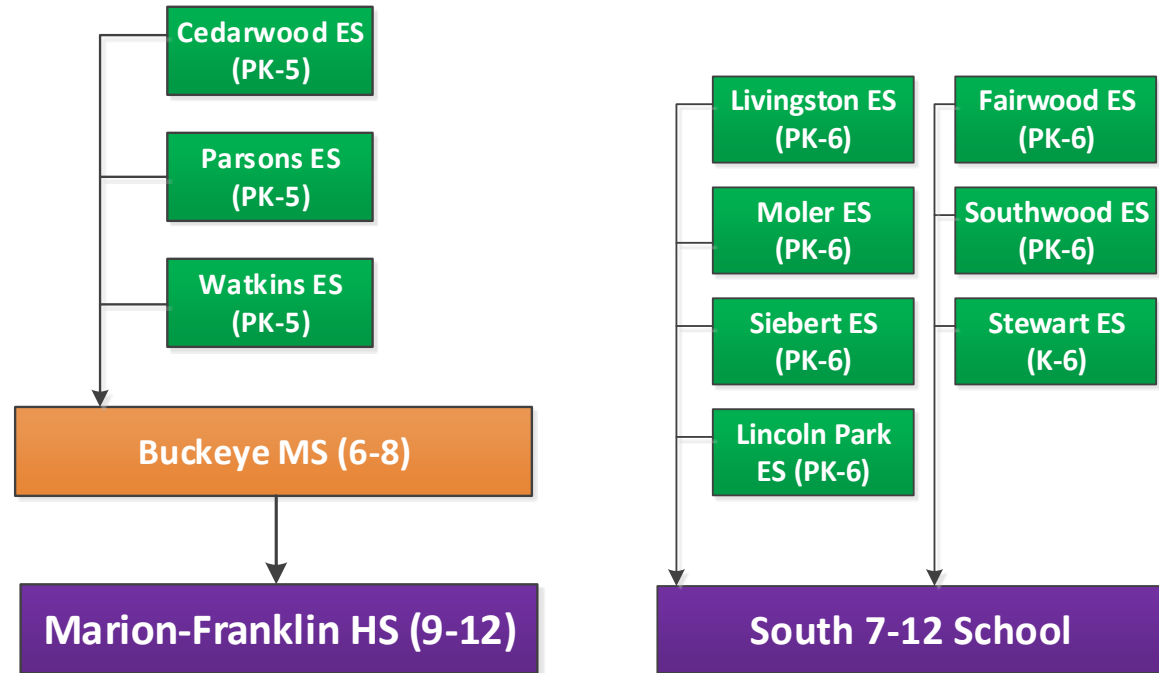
Cedarwood ES (PK-5)

Parsons ES (PK-5)

Watkins ES (PK-5)

Buckeye MS (6-8)

Marion-Franklin HS (9-12)

Livingston ES (PK-6)

Moler ES (PK-6)

Siebert ES (PK-6)

Lincoln Park ES (PK-6)

Fairwood ES (PK-6)

Southwood ES (PK-6)

Stewart ES (K-6)

South 7-12 School